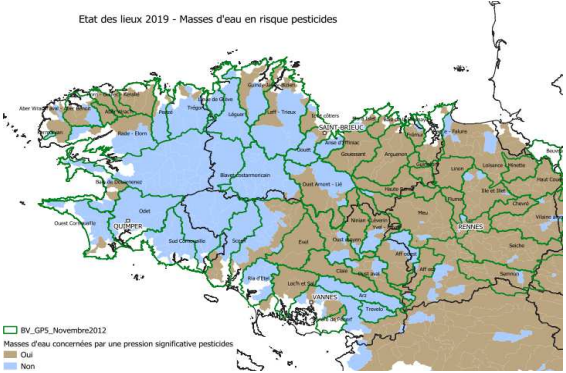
Etat des lieux 2019 - Masses d'eau en risque pesticides

Aber Wrac'h
Baie de Morlaix
Léguer
Trieux
Gouët
Penzé
Elorn
Rade - Elorn
Aulne
Blavet costarmoricain
Ouest Armorique - Lié
SAINT-BRIEUC
Arguenon
Gouessant
Rance
Faluire
Louisance Minette
Ille et Illet
Chevré
Haut Couesnon
Haute Rance
Meu
Odet
Sud Cornouaille
Ouest Cornouaille
QUIMPER
Scorff
Evel
Oust aval
Oust amont
Ninian
Yvel
Aff aval
Aff amont
RENNES
Seiche
Semnon
Vilaine amont
Ria d'Etel
Loc'h et Sal
VANNES
Arz
Trévelo
Claie

BV_GP5_Novembre2012
Masses d'eau concernées par une pression significative pesticides
Oui
Non